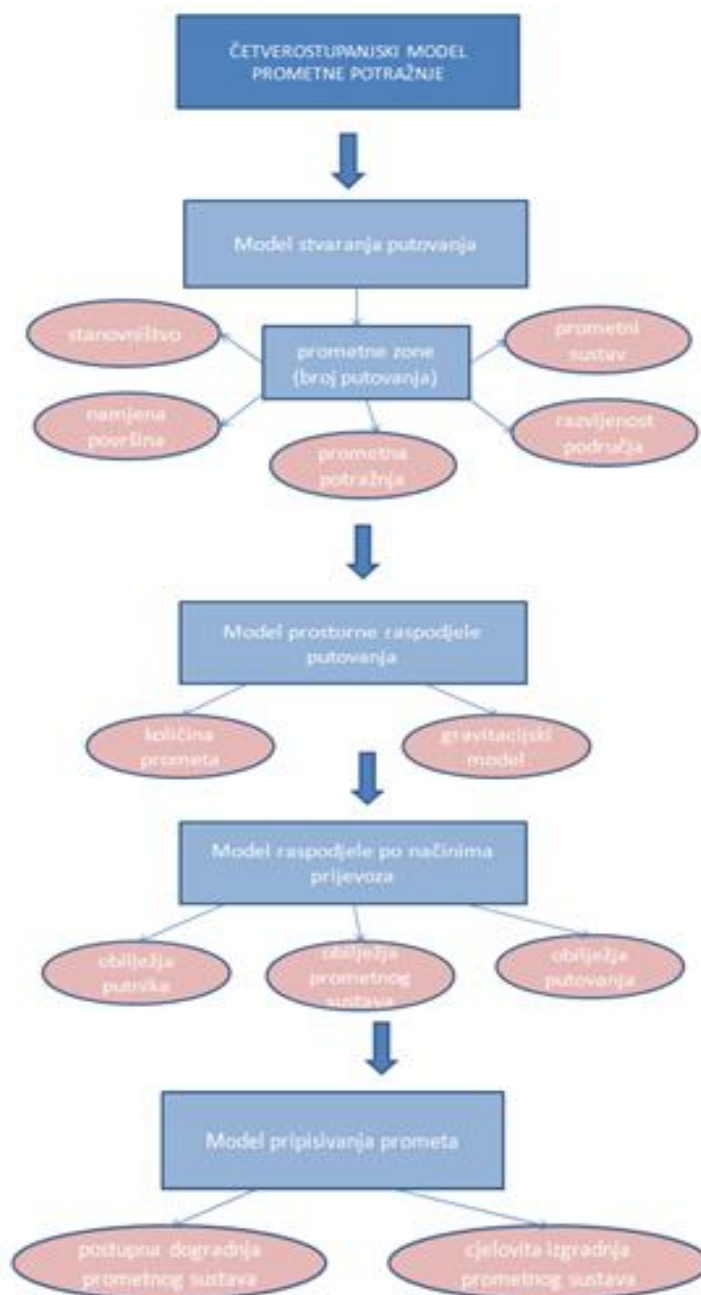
ČETVEROSTUPANJSKI MODEL PROMETNE POTRAŽNJE

Model stvaranja putovanja

stanovništvo

prometne zone (broj putovanja)

prometni sustav

namjena površina

prometna potražnja

razvijenost područja

Model prostorne raspodjele putovanja

količina prometa

gravitacijski model

Model raspodjele po načinima prijevoza

obilježja putnika

obilježja prometnog sustava

obilježja putovanja

Model pripisivanja prometa

postupna dogradnja prometnog sustava

cjelovita izgradnja prometnog sustava